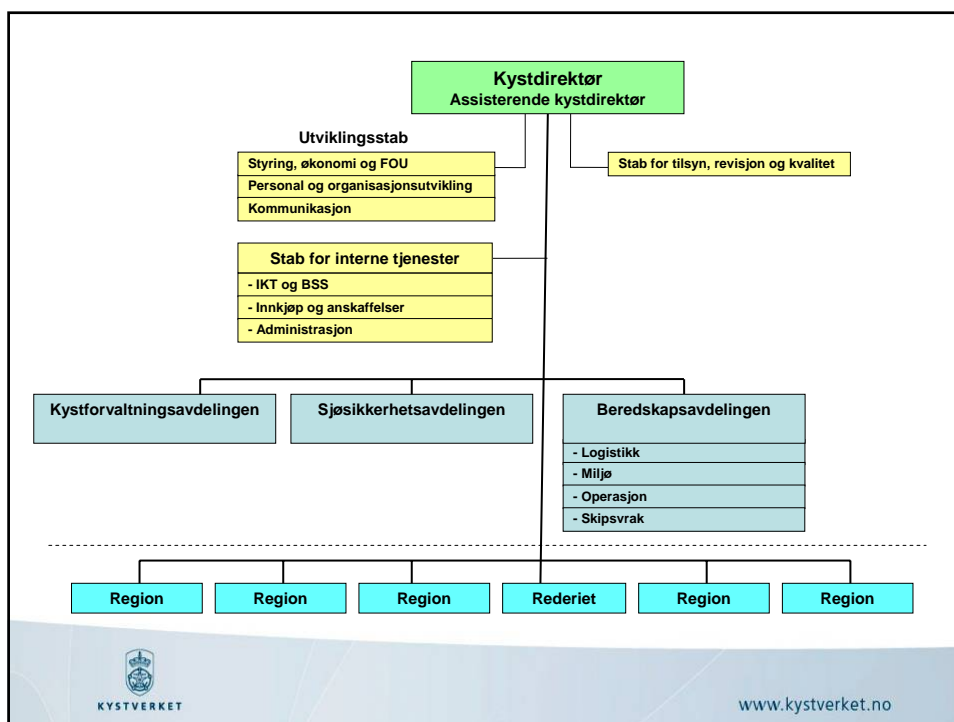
Kystdirektør
Assisterende kystdirektør

Utviklingsstab

Styring, økonomi og FOU

Personal og organisasjonsutvikling

Kommunikasjon

Stab for tilsyn, revisjon og kvalitet

Stab for interne tjenester

- IKT og BSS

- Innkjøp og anskaffelser

- Administrasjon

Kystforvaltningsavdelingen

Sjøsikkerhetsavdelingen

Beredskapsavdelingen

- Logistikk

- Miljø

- Operasjon

- Skipsvrak

Region

Region

Region

Rederiet

Region

Region

KYSTVERKET

www.kystverket.no